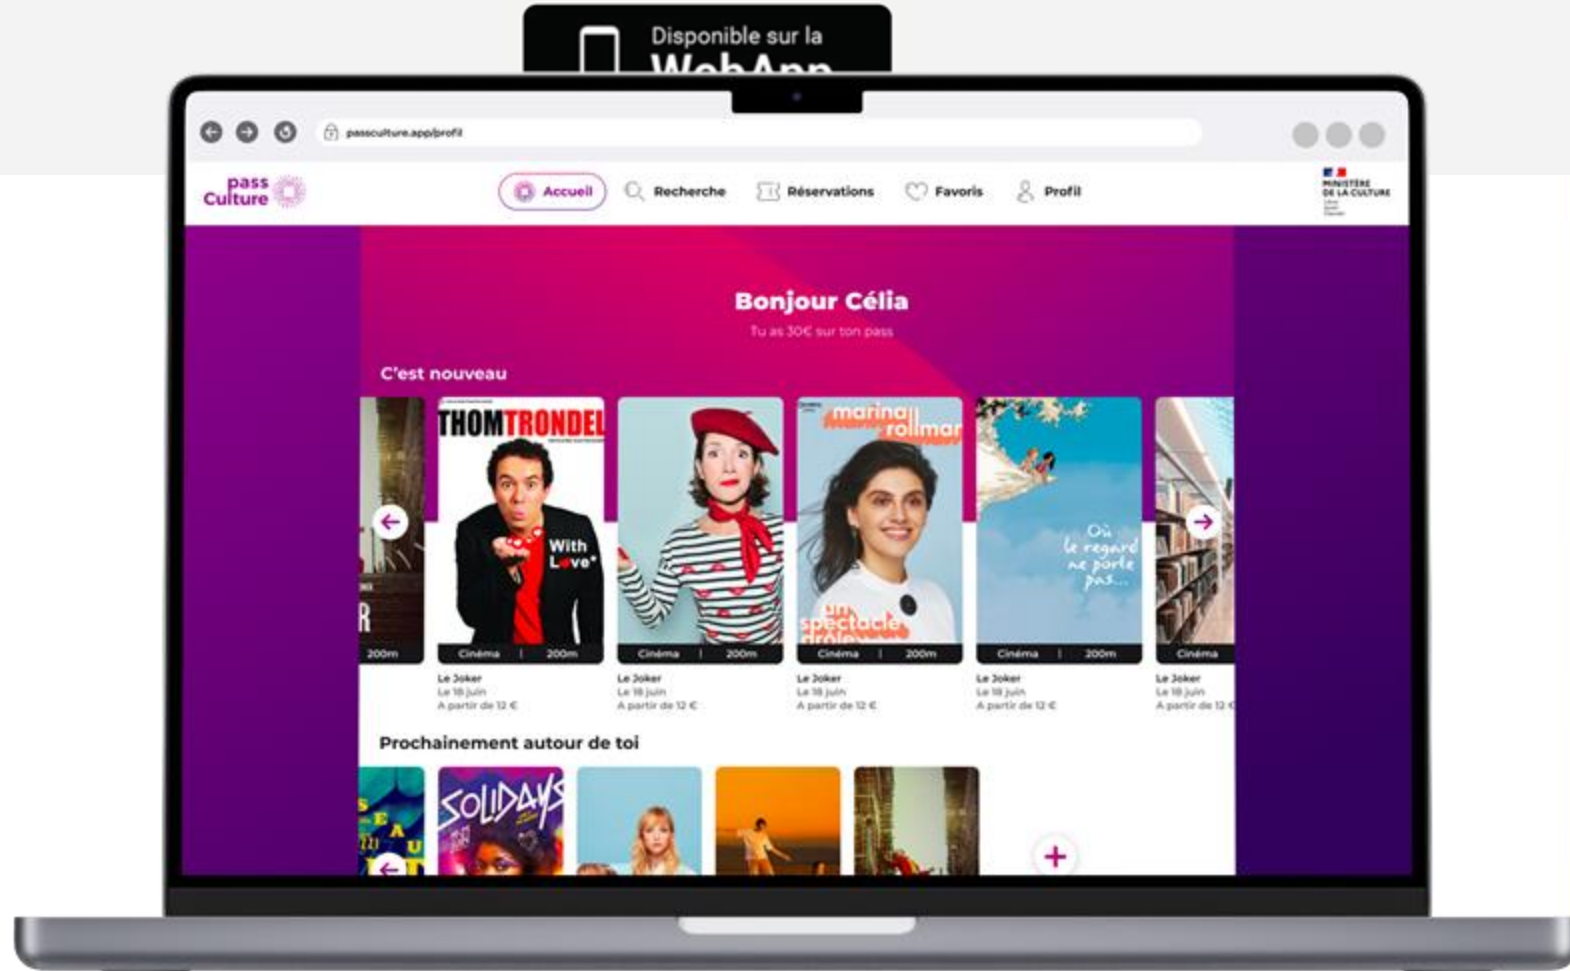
Disponible sur la
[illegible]

passculture.app/profil

pass Culture

Accueil
Recherche
Réservations
Favoris
Profil

MINISTÈRE DE LA CULTURE

Bonjour Célia
Tu as 30€ sur ton pass

C'est nouveau

200m

THOMTRONDEL
With Love
Cinéma | 200m
Le Joker
Le 18 juin
A partir de 12 €

Cinéma | 200m
Le Joker
Le 18 juin
A partir de 12 €

marina rollman
un spectacle drôle
Cinéma | 200m
Le Joker
Le 18 juin
A partir de 12 €

Où le regard ne porte pas...
Cinéma | 200m
Le Joker
Le 18 juin
A partir de 12 €

Cinéma
Le Joker
Le 18 juin
A partir de 12 €

Prochainement autour de toi

SOLIDAYS

+